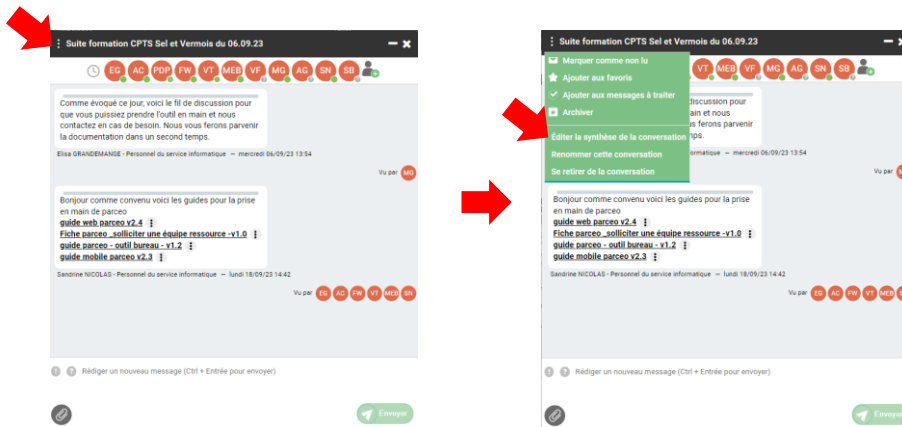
Suite formation CPTS Sel et Vermois du 06.09.23

EG AC PDF FW VT MEB VF MG AG SN SB

Comme évoqué ce jour, voici le fil de discussion pour que vous puissiez prendre l'outil en main et nous contactez en cas de besoin. Nous vous ferons parvenir la documentation dans un second temps.

Elisa GRANDEMANGE - Personnel du service informatique — mercredi 06/09/23 13:54

Vu par MG

Bonjour comme convenu voici les guides pour la prise en main de parceo
guide web parceo v2.4
Fiche parceo _solliciter une équipe ressource -v1.0
guide parceo - outil bureau - v1.2
guide mobile parceo v2.3

Sandrine NICOLAS - Personnel du service informatique — lundi 18/09/23 14:42

Vu par EG AC FW VT MEB SN

Rédiger un nouveau message (Ctrl + Entrée pour envoyer)

Envoyer

Suite formation CPTS Sel et Vermois du 06.09.23

Marquer comme non lu
Ajouter aux favoris
Ajouter aux messages à traiter
Archiver
Éditer la synthèse de la conversation
Renommer cette conversation
Se retirer de la conversation

VT MEB VF MG AG SN SB

discussion pour
ain et nous
s ferons parvenir
mps.

matique — mercredi 06/09/23 13:54

Vu par

Bonjour comme convenu voici les guides pour la prise en main de parceo
guide web parceo v2.4
Fiche parceo _solliciter une équipe ressource -v1.0
guide parceo - outil bureau - v1.2
guide mobile parceo v2.3

Sandrine NICOLAS - Personnel du service informatique — lundi 18/09/23 14:42

Vu par EG AC FW VT MEB

Rédiger un nouveau message (Ctrl + Entrée pour envoyer)

Envoyer